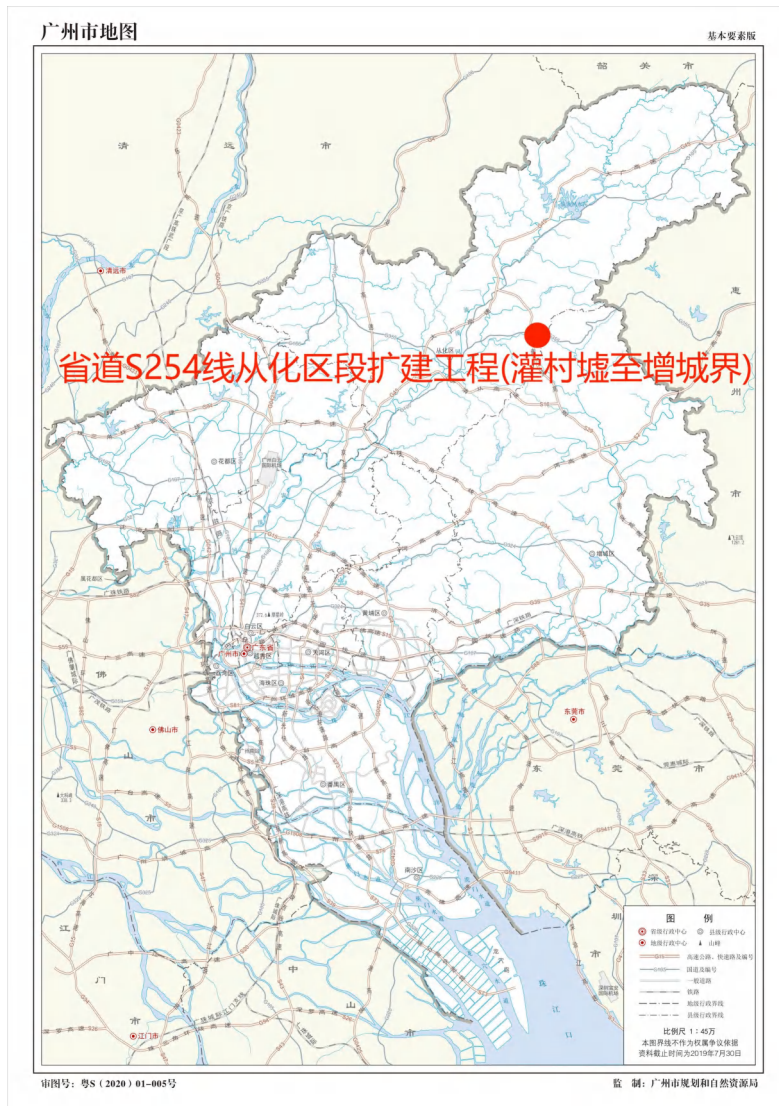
广州市地图

基本要素版

韶 关 市

清 远 市

清远市

惠

州

市

从化区

省道S254线从化区段扩建工程(灌村墟至增城界)

花都区

增城区

黄埔区

白云区

广州市

广东省

越秀区

天河区

海珠区

番禺区

南沙区

佛

山

市

佛山市

东莞市

东

莞

市

江

门

市

江门市

中

山

市

深

圳

珠 江 口

图 例

省级行政中心

县级行政中心

地级行政中心

山峰

高速公路、快速路及编号

国道及编号

一般道路

铁路

地级行政界线

县级行政界线

比例尺 1:45万

本图界线不作为权属争议依据

资料截止时间为2019年7月30日

审图号：粤S（2020）01-005号

监 制：广州市规划和自然资源局